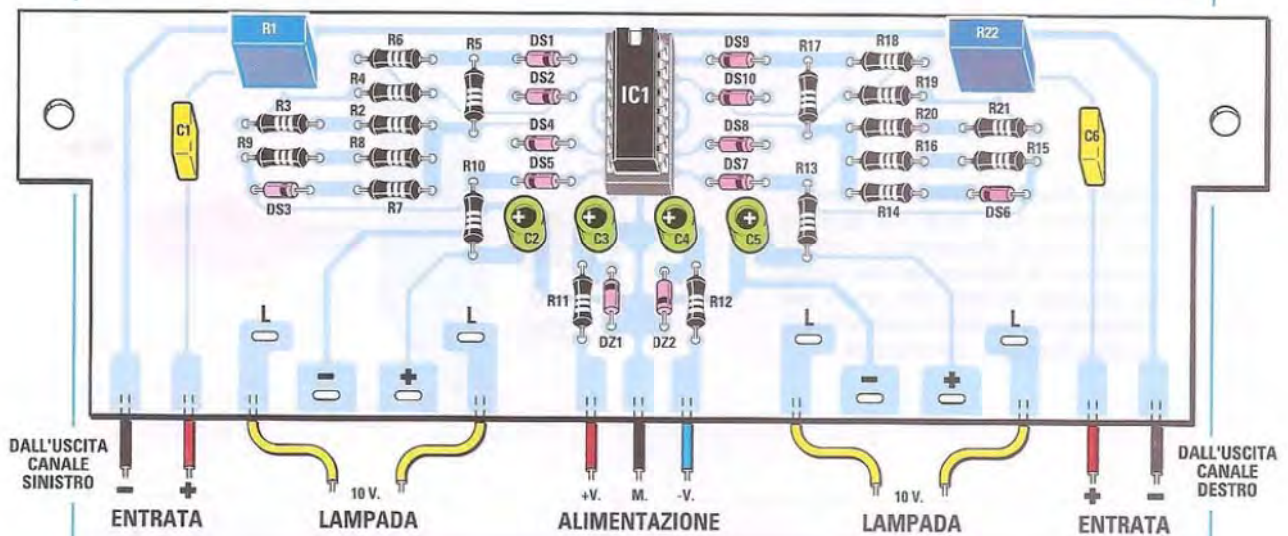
R1
R6
R5
DS1
IC1
DS9
R17
R18
R22
R4
DS2
DS10
R19
R3
R2
DS4
DS8
R20
R21
C1
R9
R8
C6
R10
DS5
DS7
R13
R16
R15
DS3
R7
R14
DS6
C2
C3
C4
C5
R11
DZ1
DZ2
R12
L
L
L
L
-
+
-
+
DALL'USCITA CANALE SINISTRO
-
+
10 V.
+V.
M.
-V.
10 V.
+
-
DALL'USCITA CANALE DESTRO
ENTRATA
LAMPADA
ALIMENTAZIONE
LAMPADA
ENTRATA